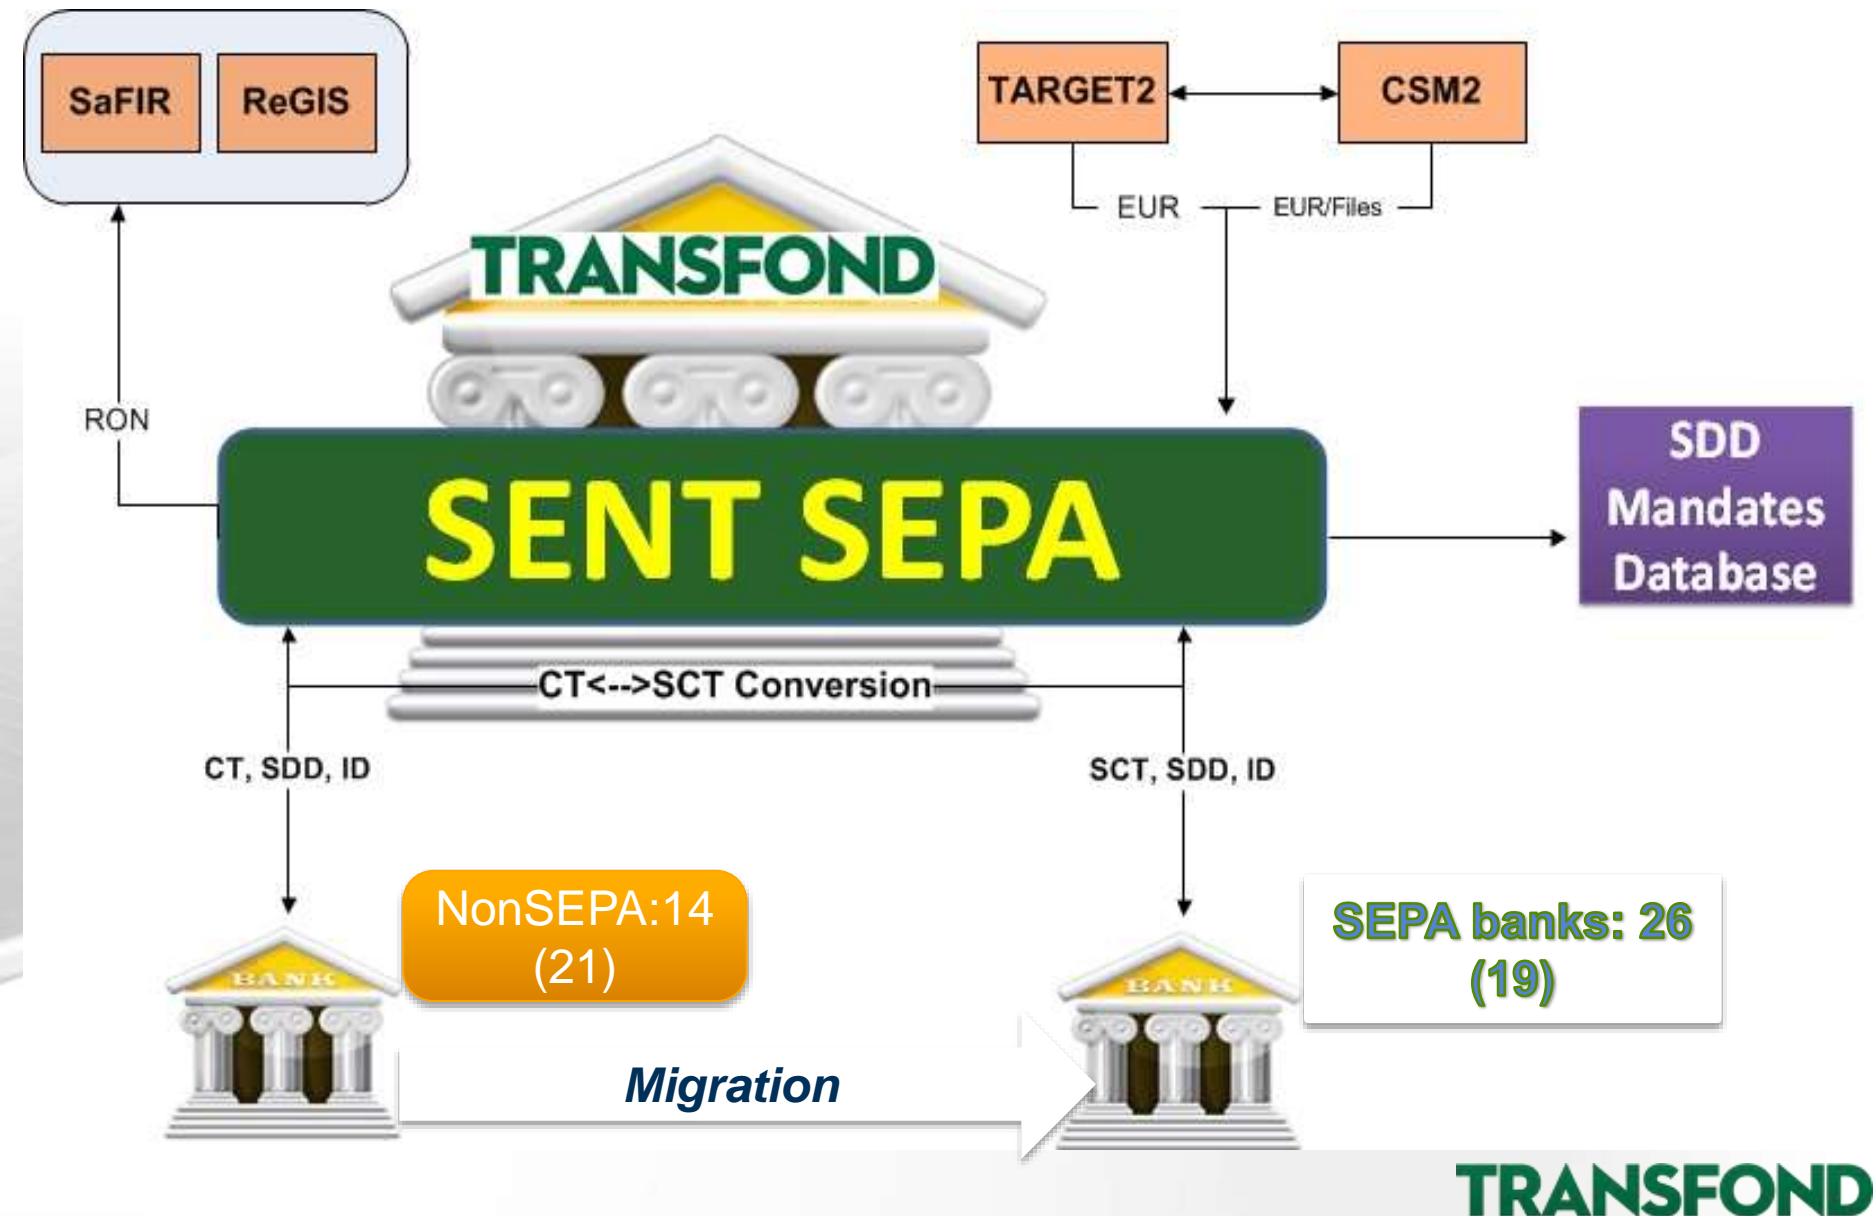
SaFIR
ReGIS

TARGET2
CSM2

EUR
EUR/Files

TRANSFOND

RON

SENT SEPA

SDD Mandates Database

CT<-->SCT Conversion

CT, SDD, ID

SCT, SDD, ID

NonSEPA:14 (21)

BANK

SEPA banks: 26 (19)

BANK

Migration

TRANSFOND